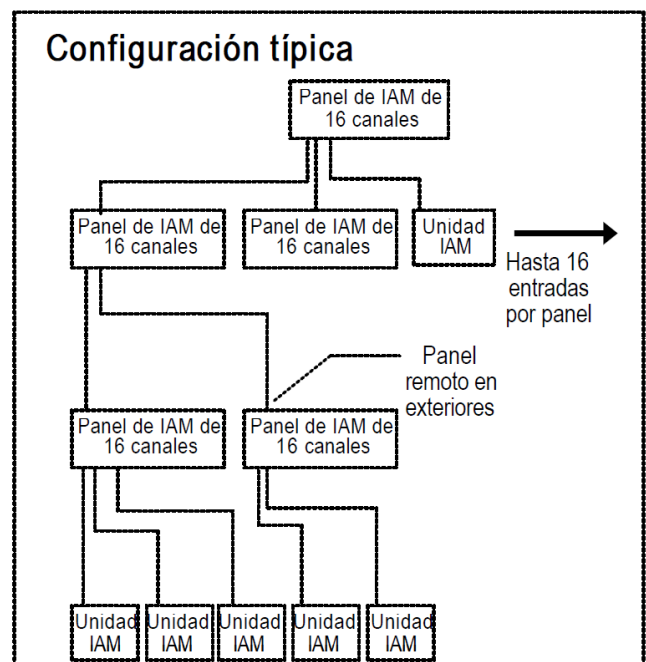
Configuración típica

Panel de IAM de 16 canales

Panel de IAM de 16 canales

Panel de IAM de 16 canales

Unidad IAM

Hasta 16 entradas por panel

Panel remoto en exteriores

Panel de IAM de 16 canales

Panel de IAM de 16 canales

Unidad IAM

Unidad IAM

Unidad IAM

Unidad IAM

Unidad IAM